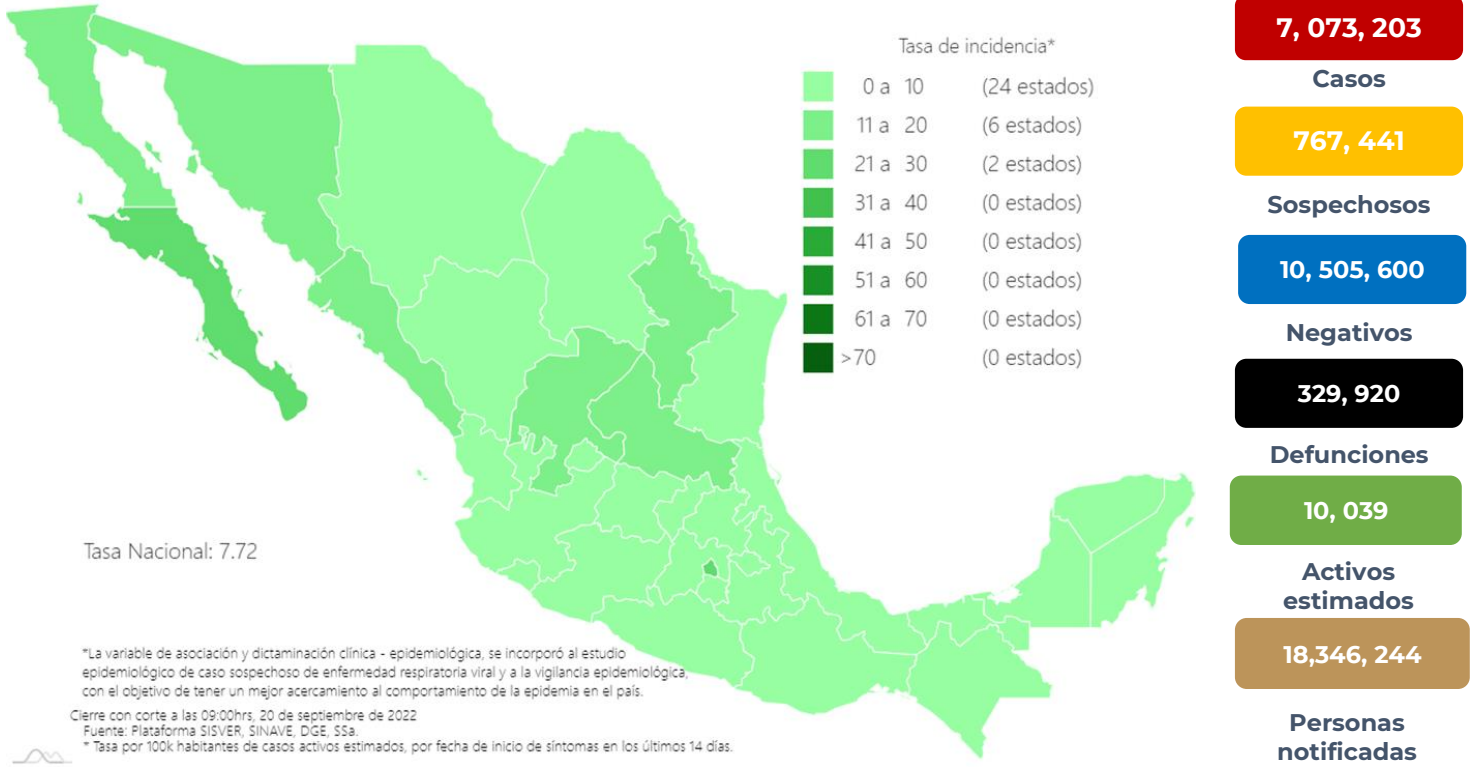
Tasa de incidencia*

| | | |
|---|---|---|
| | 0 a 10 | (24 estados) |
| | 11 a 20 | (6 estados) |
| | 21 a 30 | (2 estados) |
| | 31 a 40 | (0 estados) |
| | 41 a 50 | (0 estados) |
| | 51 a 60 | (0 estados) |
| | 61 a 70 | (0 estados) |
| | >70 | (0 estados) |

Tasa Nacional: 7.72

*La variable de asociación y dictaminación clínica - epidemiológica, se incorporó al estudio epidemiológico de caso sospechoso de enfermedad respiratoria viral y a la vigilancia epidemiológica, con el objetivo de tener un mejor acercamiento al comportamiento de la epidemia en el país.

Cierre con corte a las 09:00hrs, 20 de septiembre de 2022
Fuente: Plataforma SISVER, SINAVE, DGE, SSa.
* Tasa por 100k habitantes de casos activos estimados, por fecha de inicio de síntomas en los últimos 14 días.

7, 073, 203
Casos

767, 441
Sospechosos

10, 505, 600
Negativos

329, 920
Defunciones

10, 039
Activos estimados

18,346, 244
Personas notificadas